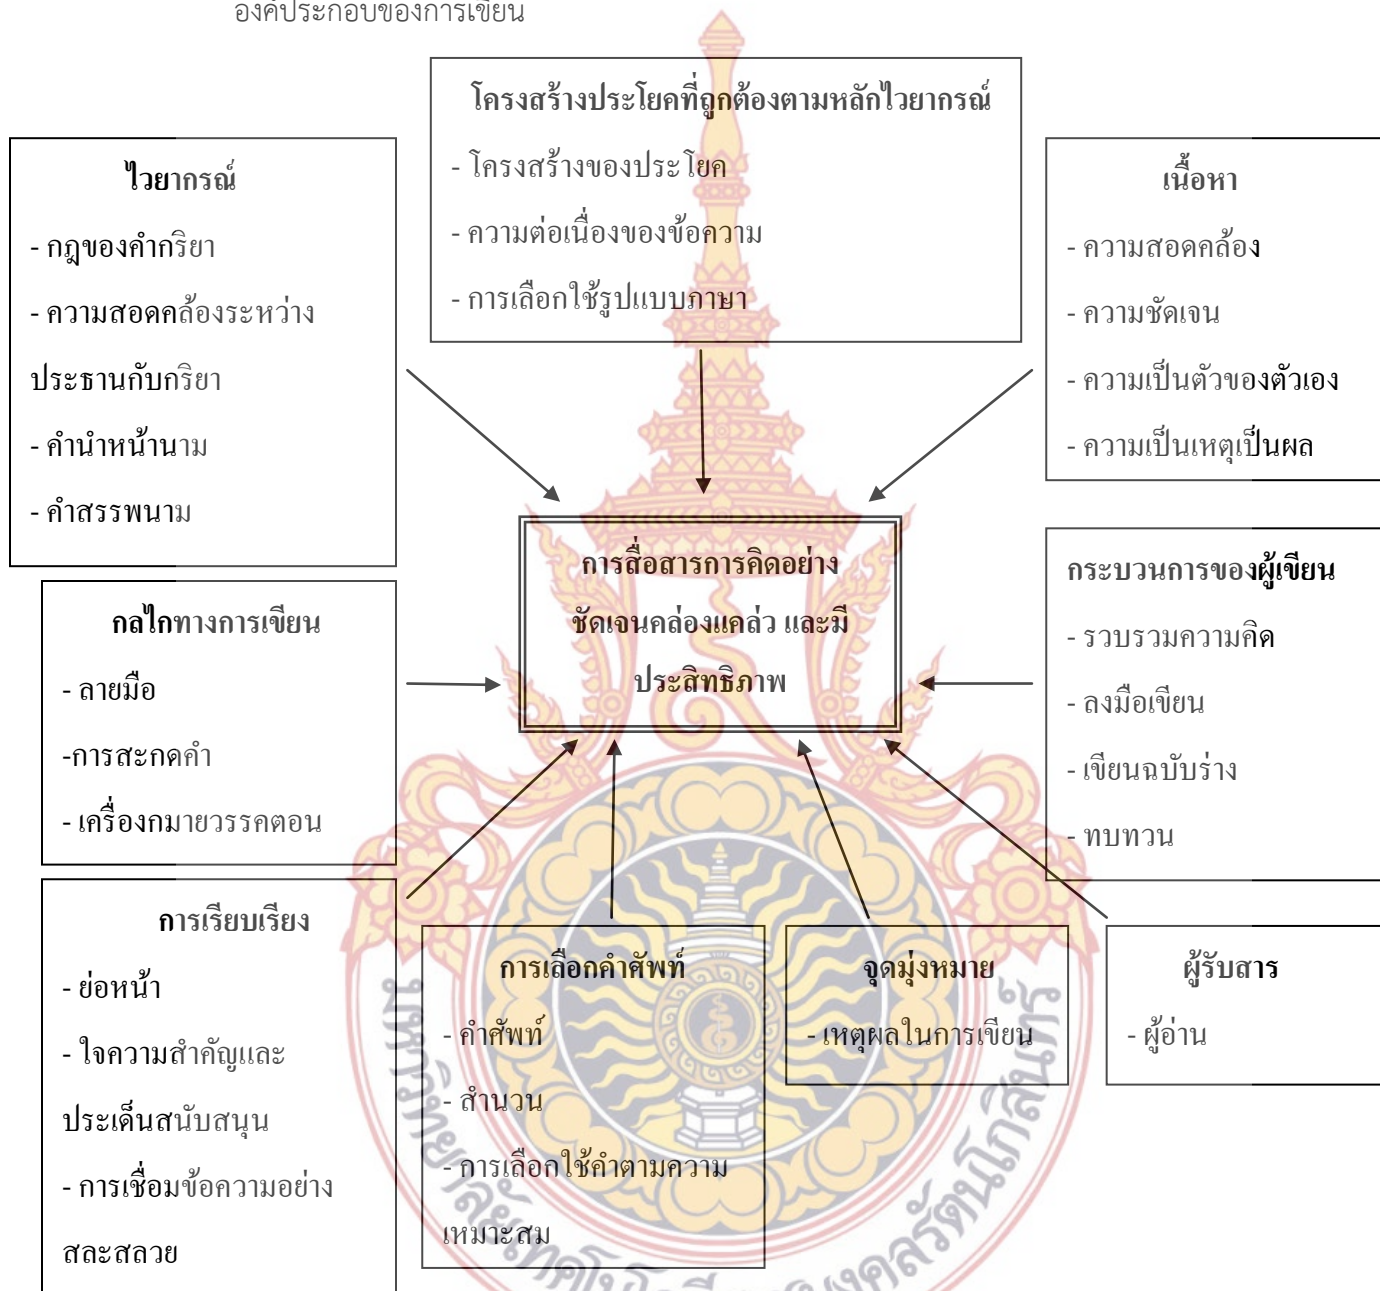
องค์ประกอบของการเขียน

โครงสร้างประโยคที่ถูกต้องตามหลักไวยากรณ์

- โครงสร้างของประโยค

- ความต่อเนื่องของข้อความ

- การเลือกใช้รูปแบบภาษา

ไวยากรณ์

- กฎของคำกริยา

- ความสอดคล้องระหว่างประธานกับกริยา

- คำนำหน้านาม

- คำสรรพนาม

เนื้อหา

- ความสอดคล้อง

- ความชัดเจน

- ความเป็นตัวของตัวเอง

- ความเป็นเหตุเป็นผล

การสื่อสารการคิดอย่างชัดเจนคล่องแคล่ว และมีประสิทธิภาพ

กลไกทางการเขียน

- ลายมือ

-การสะกดคำ

- เครื่องกมายวรรคตอน

กระบวนการของผู้เขียน

- รวบรวมความคิด

- ลงมือเขียน

- เขียนฉบับร่าง

- ทบทวน

การเรียบเรียง

- ย่อหน้า

- ใจความสำคัญและประเด็นสนับสนุน

- การเชื่อมข้อความอย่างสละสลวย

การเลือกคำศัพท์

- คำศัพท์

- สำนวน

- การเลือกใช้คำตามความเหมาะสม

จุดมุ่งหมาย

- เหตุผลในการเขียน

ผู้รับสาร

- ผู้อ่าน

มหาวิทยาลัยเทคโนโลยีราชมงคลรัตนโกสินทร์